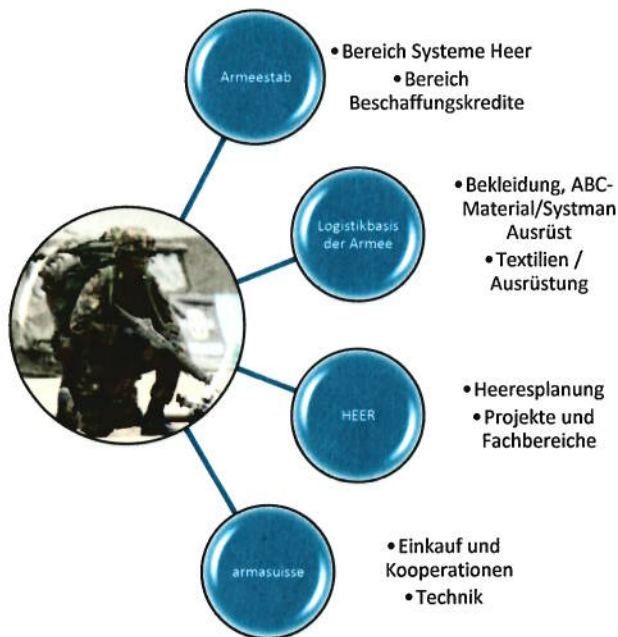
Armeestab

• Bereich Systeme Heer
• Bereich Beschaffungskredite

Logistikbasis der Armee

• Bekleidung, ABC-Material/Systman Ausrüst
• Textilien / Ausrüstung

HEER

• Heeresplanung
• Projekte und Fachbereiche

armasuisse

• Einkauf und Kooperationen
• Technik